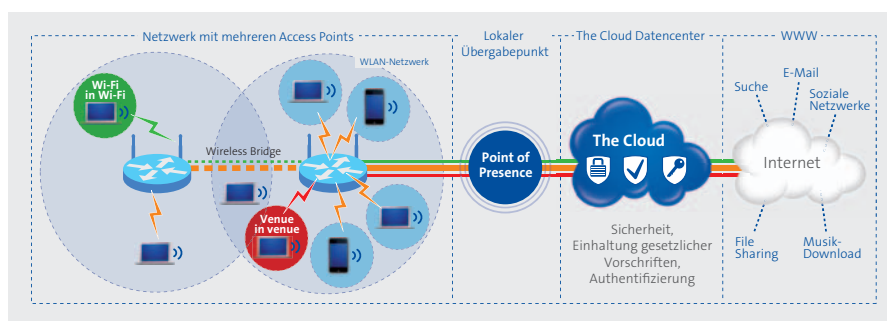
Netzwerk mit mehreren Access Points

Lokaler Übergabepunkt

The Cloud Datencenter

WWW

WLAN-Netzwerk

Wi-Fi in Wi-Fi

Wireless Bridge

Venue in venue

Point of Presence

The Cloud

Sicherheit, Einhaltung gesetzlicher Vorschriften, Authentifizierung

Suche

E-Mail

Soziale Netzwerke

Internet

File Sharing

Musik-Download